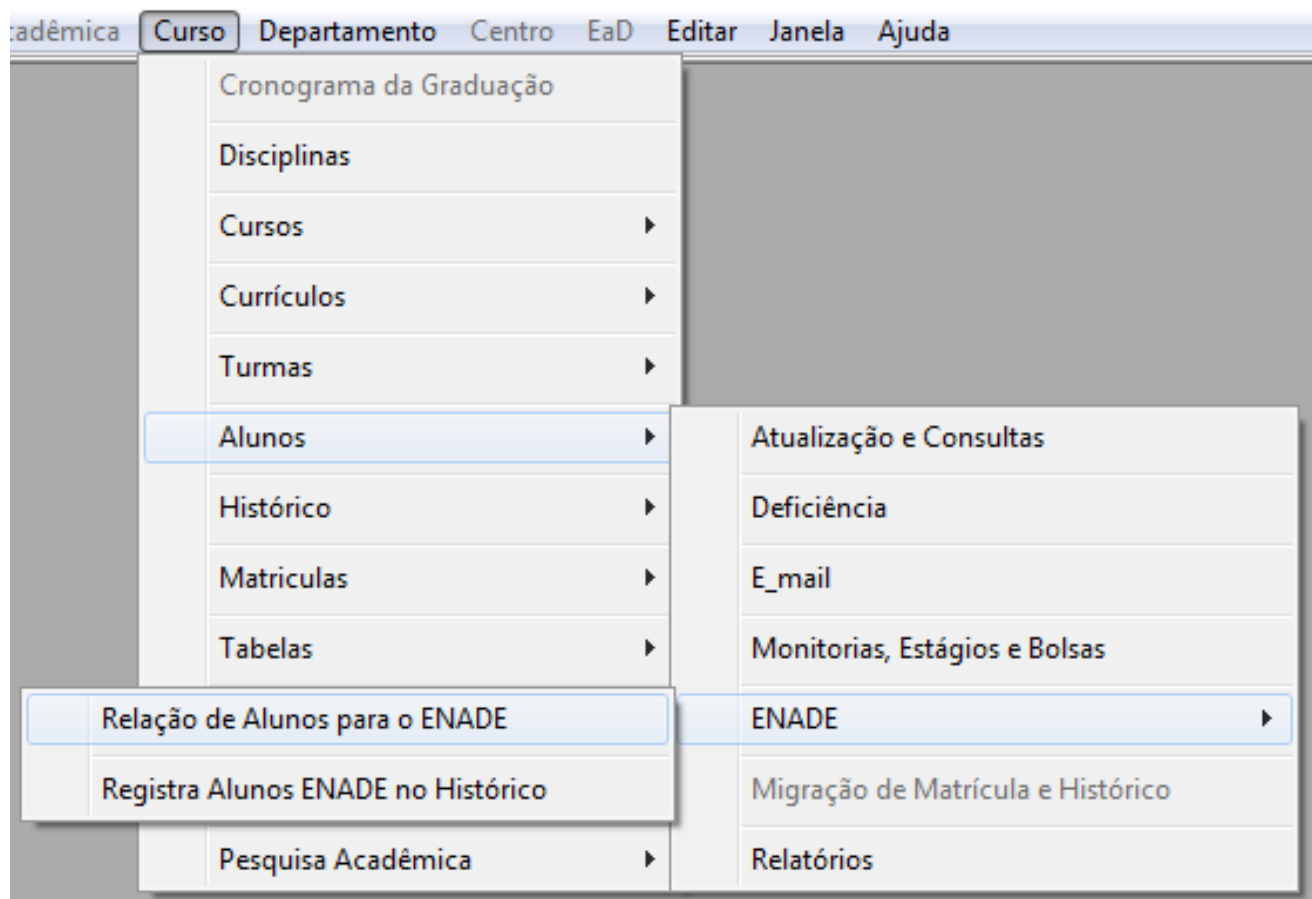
:adêmica Curso Departamento Centro EaD Editar Janela Ajuda

Cronograma da Graduação
Disciplinas
Cursos
Currículos
Turmas
Alunos
Histórico
Matriculas
Tabelas
Pesquisa Acadêmica

Atualização e Consultas
Deficiência
E_mail
Monitorias, Estágios e Bolsas
ENADE
Migração de Matrícula e Histórico
Relatórios

Relação de Alunos para o ENADE
Registra Alunos ENADE no Histórico